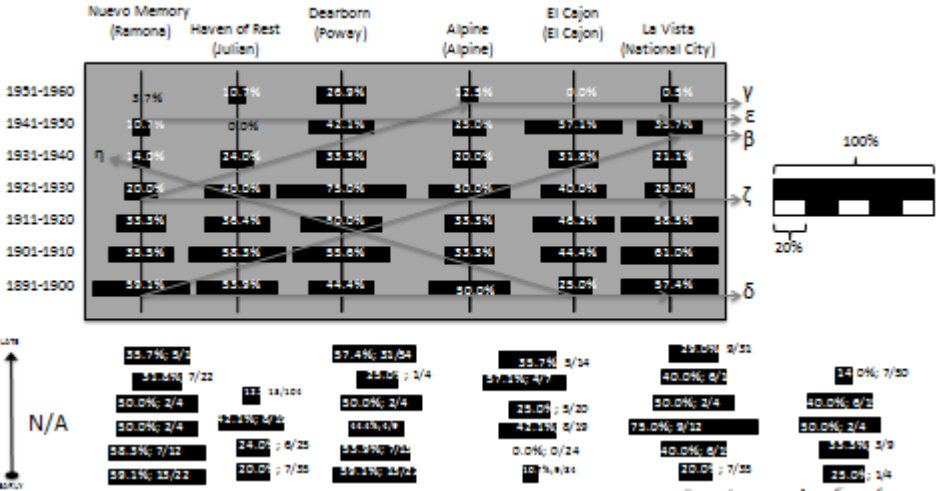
Nuevo Memory (Ramona)
Haven of Rest (Julian)
Dearborn (Poway)
Alpine (Alpine)
El Cajon (El Cajon)
La Vista (National City)

1951-1960
1941-1950
1931-1940
1921-1930
1911-1920
1901-1910
1891-1900

| | Nuevo Memory | Haven of Rest | Dearborn | Alpine | El Cajon | La Vista |
|---|---|---|---|---|---|---|
| 1951-1960 | 5.7% | 10.7% | 26.5% | 13.3% | 0.0% | 0.5% |
| 1941-1950 | 10.7% | 0.0% | 42.1% | 25.0% | 57.1% | 33.7% |
| 1931-1940 | 14.0% | 24.0% | 35.3% | 20.0% | 31.5% | 21.1% |
| 1921-1930 | 20.0% | 40.0% | 75.0% | 50.0% | 40.0% | 39.0% |
| 1911-1920 | 55.3% | 56.4% | 50.0% | 55.5% | 46.2% | 58.5% |
| 1901-1910 | 55.5% | 58.5% | 55.6% | 53.3% | 44.4% | 61.0% |
| 1891-1900 | 59.1% | 55.5% | 44.4% | 50.0% | 25.0% | 57.4% |

γ
ε
β
η
ζ
δ

100%
20%

N/A

55.7%; 5/1
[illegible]; 7/22
50.0%; 2/4
50.0%; 2/4
58.5%; 7/12
59.1%; 13/22

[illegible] 13/104
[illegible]
24.0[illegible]; 6/25
20.0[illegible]; 7/35

57.4%; 31/54
25.0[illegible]; 1/4
50.0%; 2/4
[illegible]
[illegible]
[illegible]

55.7% 5/14
57.1%; 4/7
25.0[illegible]; 5/20
42.1% 8/19
0.0%; 0/24
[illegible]

29.0% 9/31
40.0%; 6/1
50.0%; 2/4
75.0%; 9/12
40.0%; 6/1
20.0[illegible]; 7/35

14.0%; 7/50
40.0%; 6/1
50.0%; 2/4
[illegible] 3/9
25.0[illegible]; 1/4